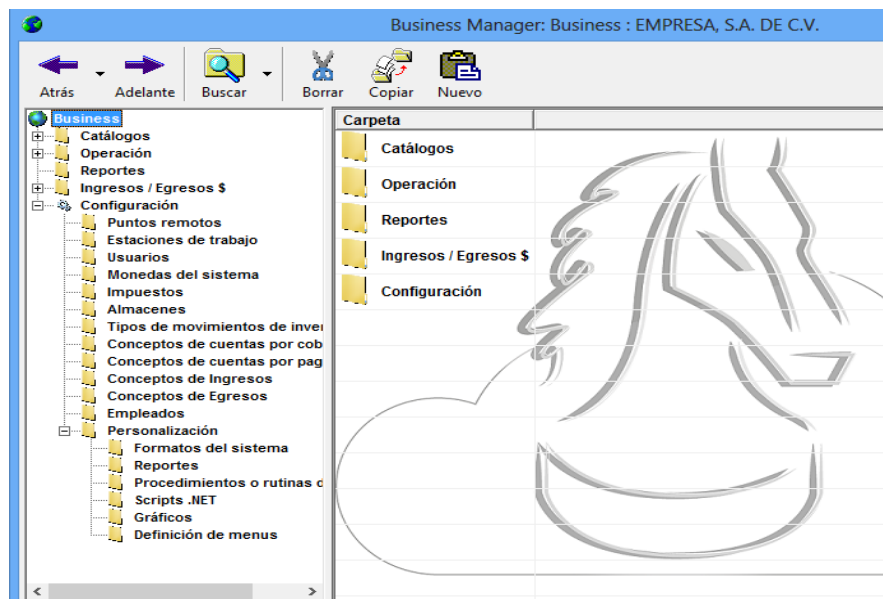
Business Manager: Business : EMPRESA, S.A. DE C.V.

Atrás
Adelante
Buscar
Borrar
Copiar
Nuevo

Business
Catálogos
Operación
Reportes
Ingresos / Egresos $
Configuración
Puntos remotos
Estaciones de trabajo
Usuarios
Monedas del sistema
Impuestos
Almacenes
Tipos de movimientos de inver
Conceptos de cuentas por cob
Conceptos de cuentas por pag
Conceptos de Ingresos
Conceptos de Egresos
Empleados
Personalización
Formatos del sistema
Reportes
Procedimientos o rutinas c
Scripts .NET
Gráficos
Definición de menus

Carpeta
Catálogos
Operación
Reportes
Ingresos / Egresos $
Configuración